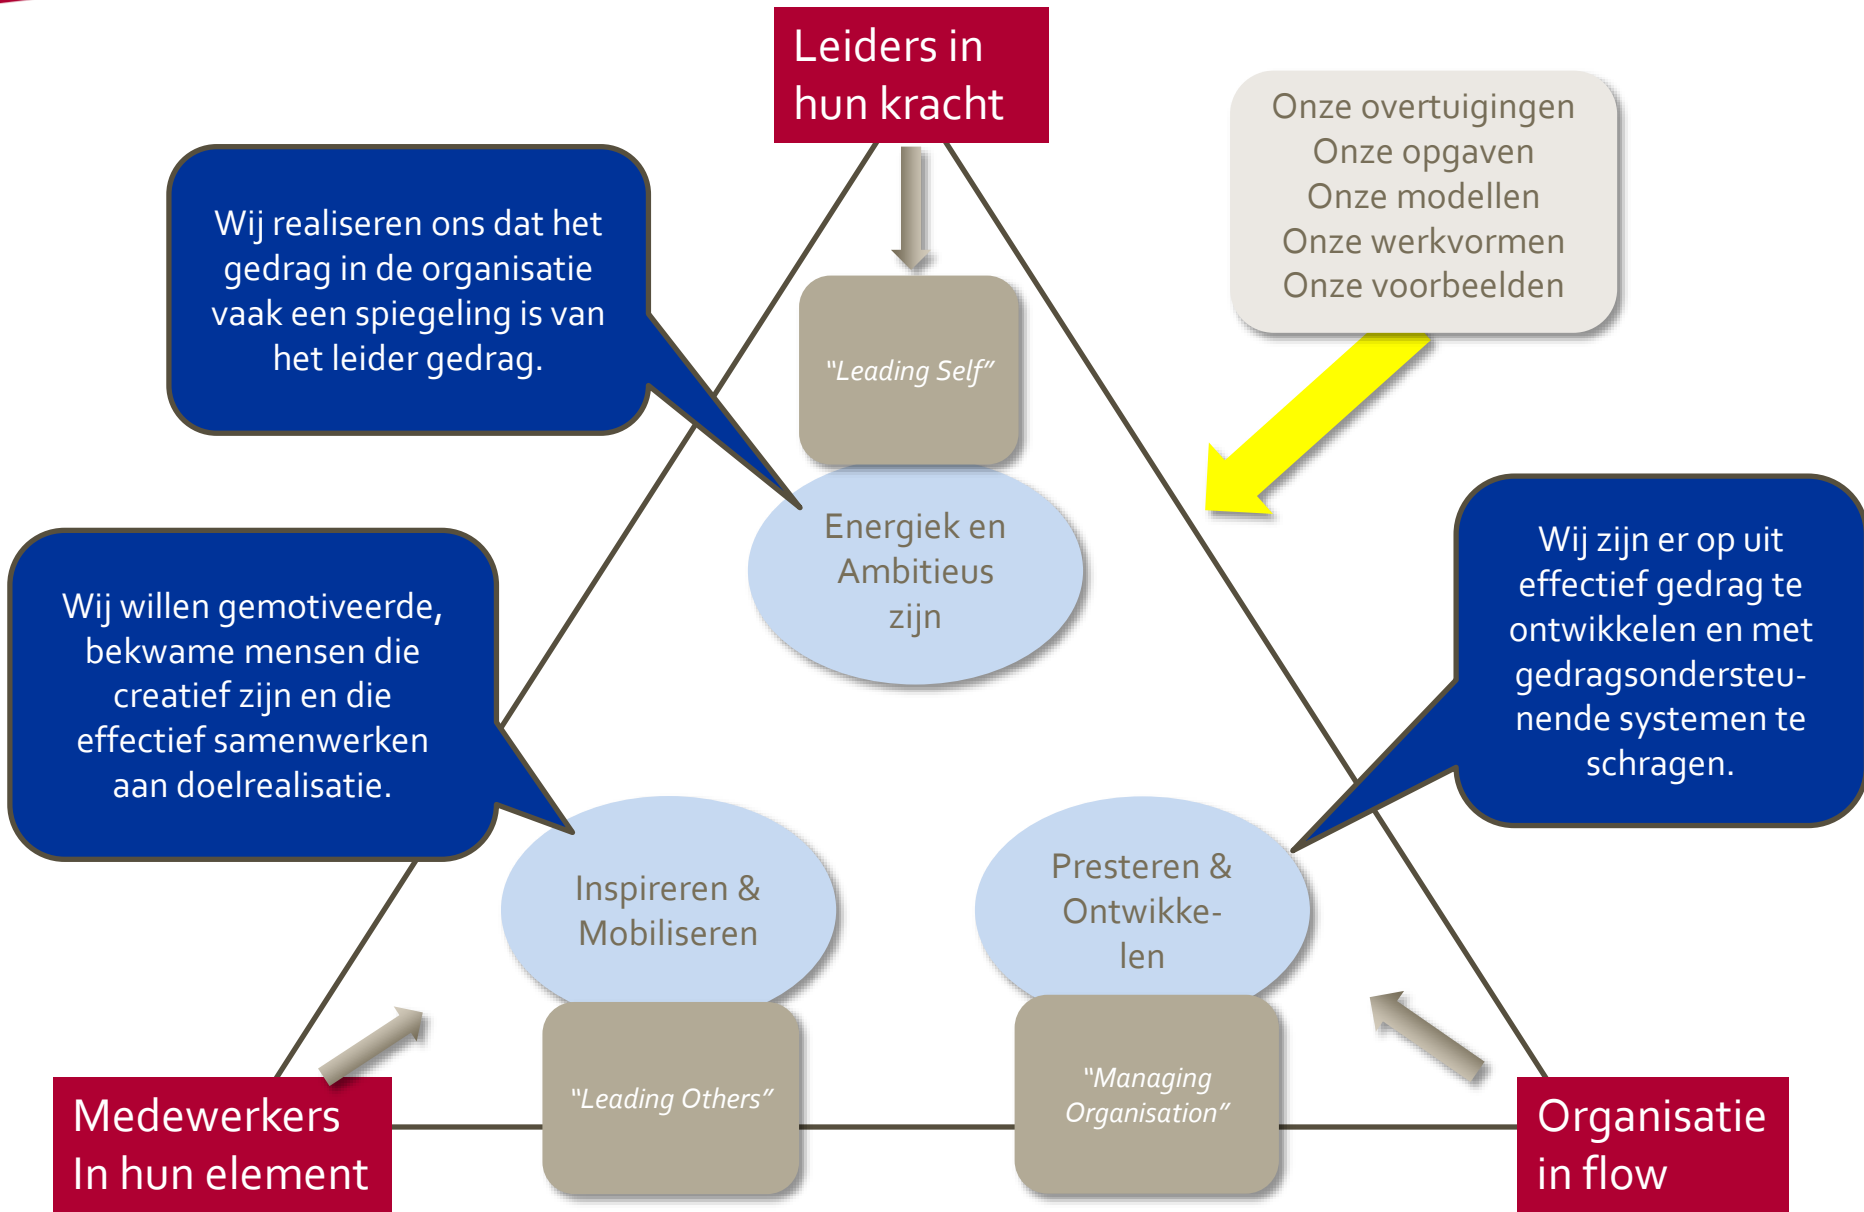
Leiders in hun kracht

Wij realiseren ons dat het gedrag in de organisatie vaak een spiegeling is van het leider gedrag.

Onze overtuigingen
Onze opgaven
Onze modellen
Onze werkvormen
Onze voorbeelden

"Leading Self"

Energiek en Ambitieus zijn

Wij willen gemotiveerde, bekwame mensen die creatief zijn en die effectief samenwerken aan doelrealisatie.

Wij zijn er op uit effectief gedrag te ontwikkelen en met gedragsondersteunende systemen te schragen.

Inspireren & Mobiliseren

Presteren & Ontwikkelen

"Leading Others"

"Managing Organisation"

Medewerkers In hun element

Organisatie in flow